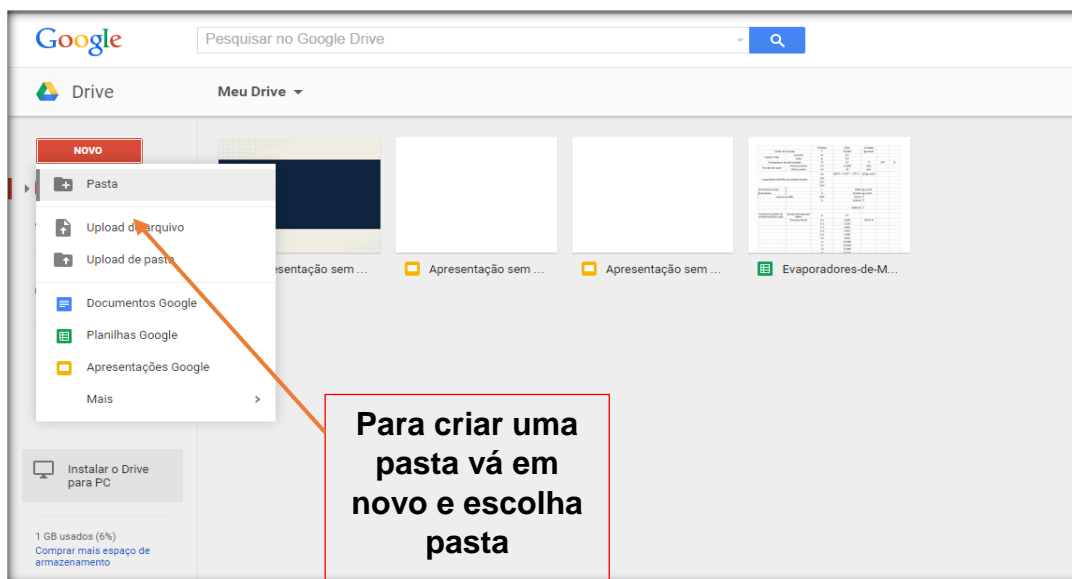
Google

Pesquisar no Google Drive

Drive

Meu Drive

NOVO

Pasta

Upload d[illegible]arquivo

Upload de past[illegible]

Documentos Google

Planilhas Google

Apresentações Google

Mais

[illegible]esentação sem ...

Apresentação sem ...

Apresentação sem ...

Evaporadores-de-M...

Instalar o Drive para PC

1 GB usados (6%)

Comprar mais espaço de armazenamento

Para criar uma pasta vá em novo e escolha pasta